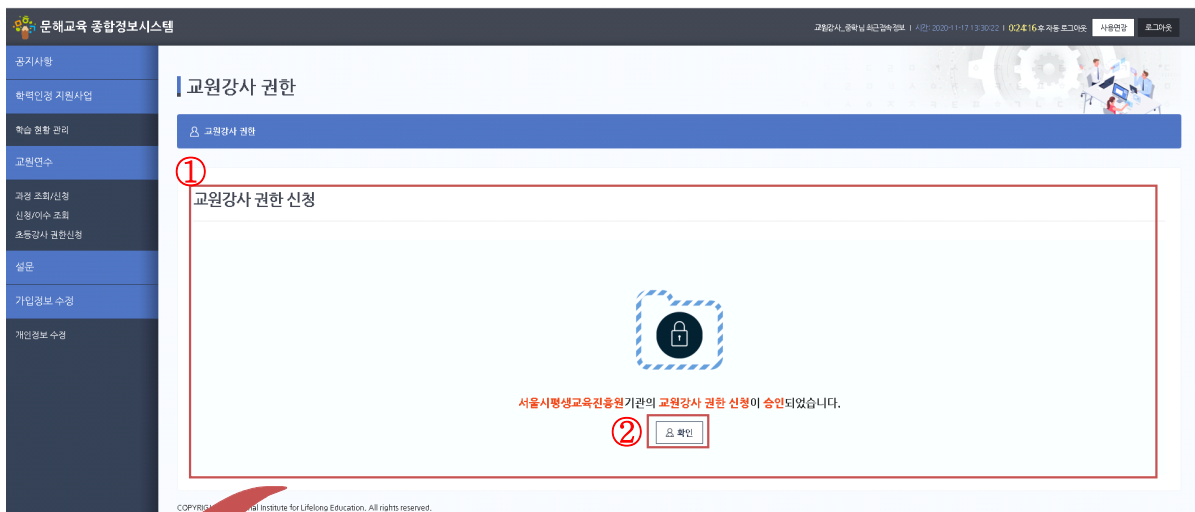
문해교육 종합정보시스템

교원강사_중학님 최근접속정보 | 시간: 2020-11-17 13:30:22 | 0:24:16 후 자동 로그아웃 사용연장 로그아웃

공지사항
학력인정 지원사업
학습 현황 관리
교원연수
과정 조회/신청
신청/이수 조회
초등강사 권한신청
설문
가입정보 수정
개인정보 수정

교원강사 권한

교원강사 권한

①
교원강사 권한 신청

서울시평생교육진흥원기관의 교원강사 권한 신청이 승인되었습니다.

②
확인

COPYRIG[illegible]al Institute for Lifelong Education. All rights reserved.